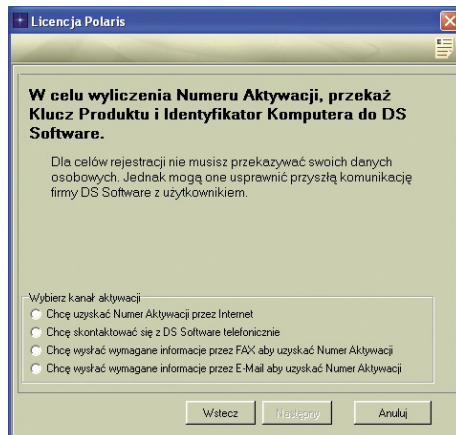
Licencja Polaris

W celu wyliczenia Numeru Aktywacji, przekaż Klucz Produktu i Identyfikator Komputera do DS Software.

Dla celów rejestracji nie musisz przekazywać swoich danych osobowych. Jednak mogą one usprawnić przyszłą komunikację firmy DS Software z użytkownikiem.

Wybierz kanał aktywacji
Chcę uzyskać Numer Aktywacji przez Internet
Chcę skontaktować się z DS Software telefonicznie
Chcę wysłać wymagane informacje przez FAX aby uzyskać Numer Aktywacji
Chcę wysłać wymagane informacje przez E-Mail aby uzyskać Numer Aktywacji

Wstecz
Następny
Anuluj